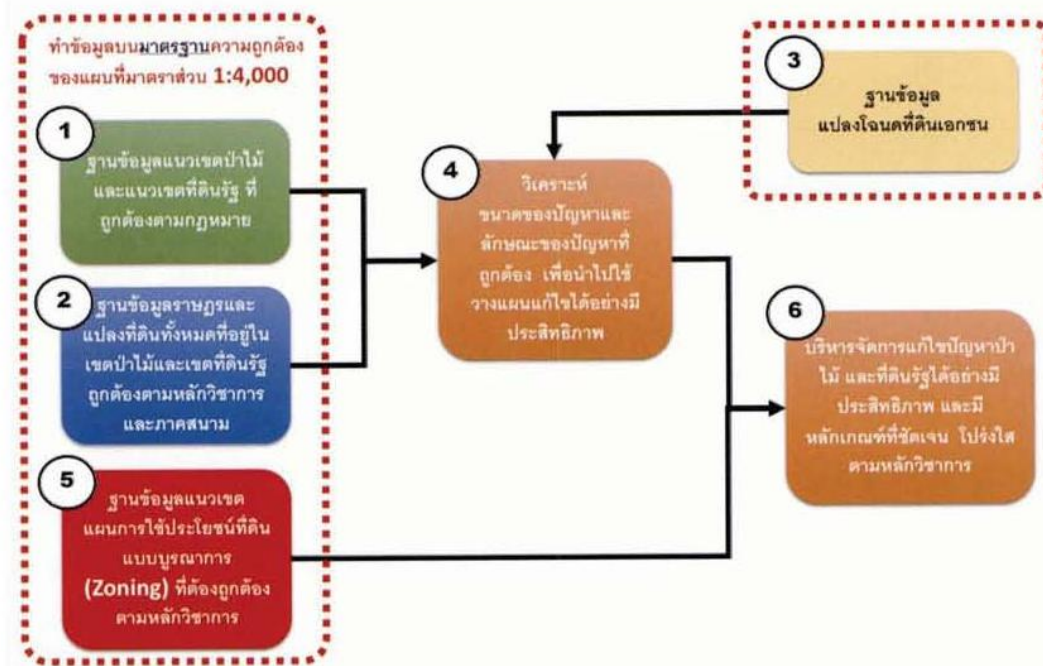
ทำข้อมูลบนมาตรฐานความถูกต้องของแผนที่มาตราส่วน 1:4,000

1
ฐานข้อมูลแนวเขตป่าไม้และแนวเขตที่ดินรัฐ ที่ถูกต้องตามกฎหมาย

2
ฐานข้อมูลราษฎรและแปลงที่ดินทั้งหมดที่อยู่ในเขตป่าไม้และเขตที่ดินรัฐ ถูกต้องตามหลักวิชาการและภาคสนาม

5
ฐานข้อมูลแนวเขตแผนการใช้ประโยชน์ที่ดินแบบบูรณาการ (Zoning) ที่ต้องถูกต้องตามหลักวิชาการ

3
ฐานข้อมูลแปลงโฉนดที่ดินเอกชน

4
วิเคราะห์ขนาดของปัญหาและลักษณะของปัญหาที่ถูกต้อง เพื่อนำไปใช้วางแผนแก้ไขได้อย่างมีประสิทธิภาพ

6
บริหารจัดการแก้ไขปัญหาป่าไม้ และที่ดินรัฐได้อย่างมีประสิทธิภาพ และมีหลักเกณฑ์ที่ชัดเจน โปร่งใส ตามหลักวิชาการ